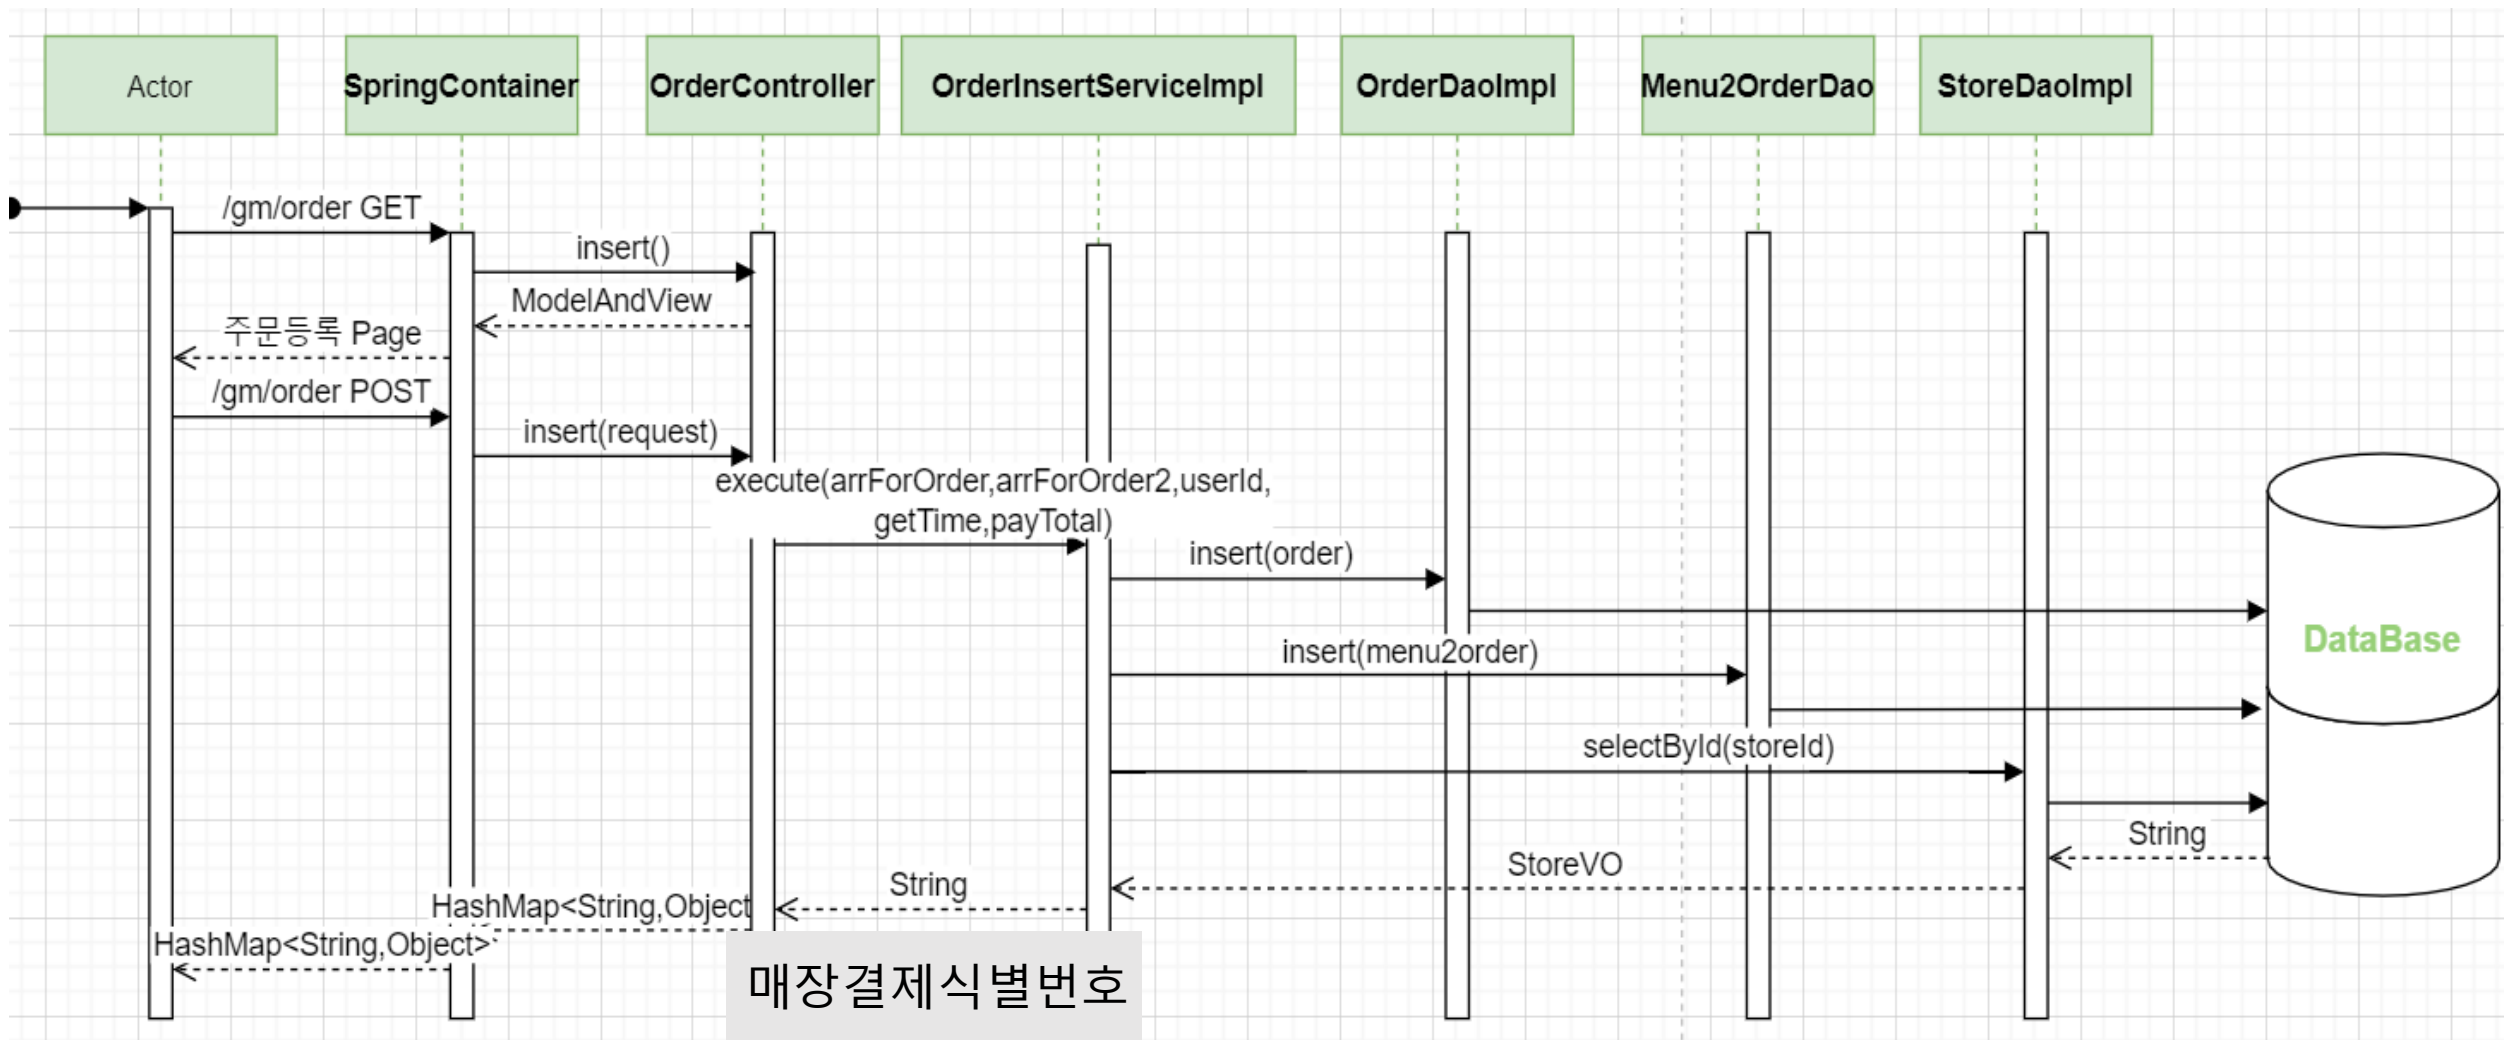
Actor
SpringContainer
OrderController
OrderInsertServiceImpl
OrderDaoImpl
Menu2OrderDao
StoreDaoImpl

/gm/order GET
insert()
ModelAndView
주문등록 Page
/gm/order POST
insert(request)
execute(arrForOrder,arrForOrder2,userId, getTime,payTotal)
insert(order)
insert(menu2order)
selectById(storeId)
DataBase
String
StoreVO
String
HashMap<String,Object
HashMap<String,Object>
매장결제식별번호